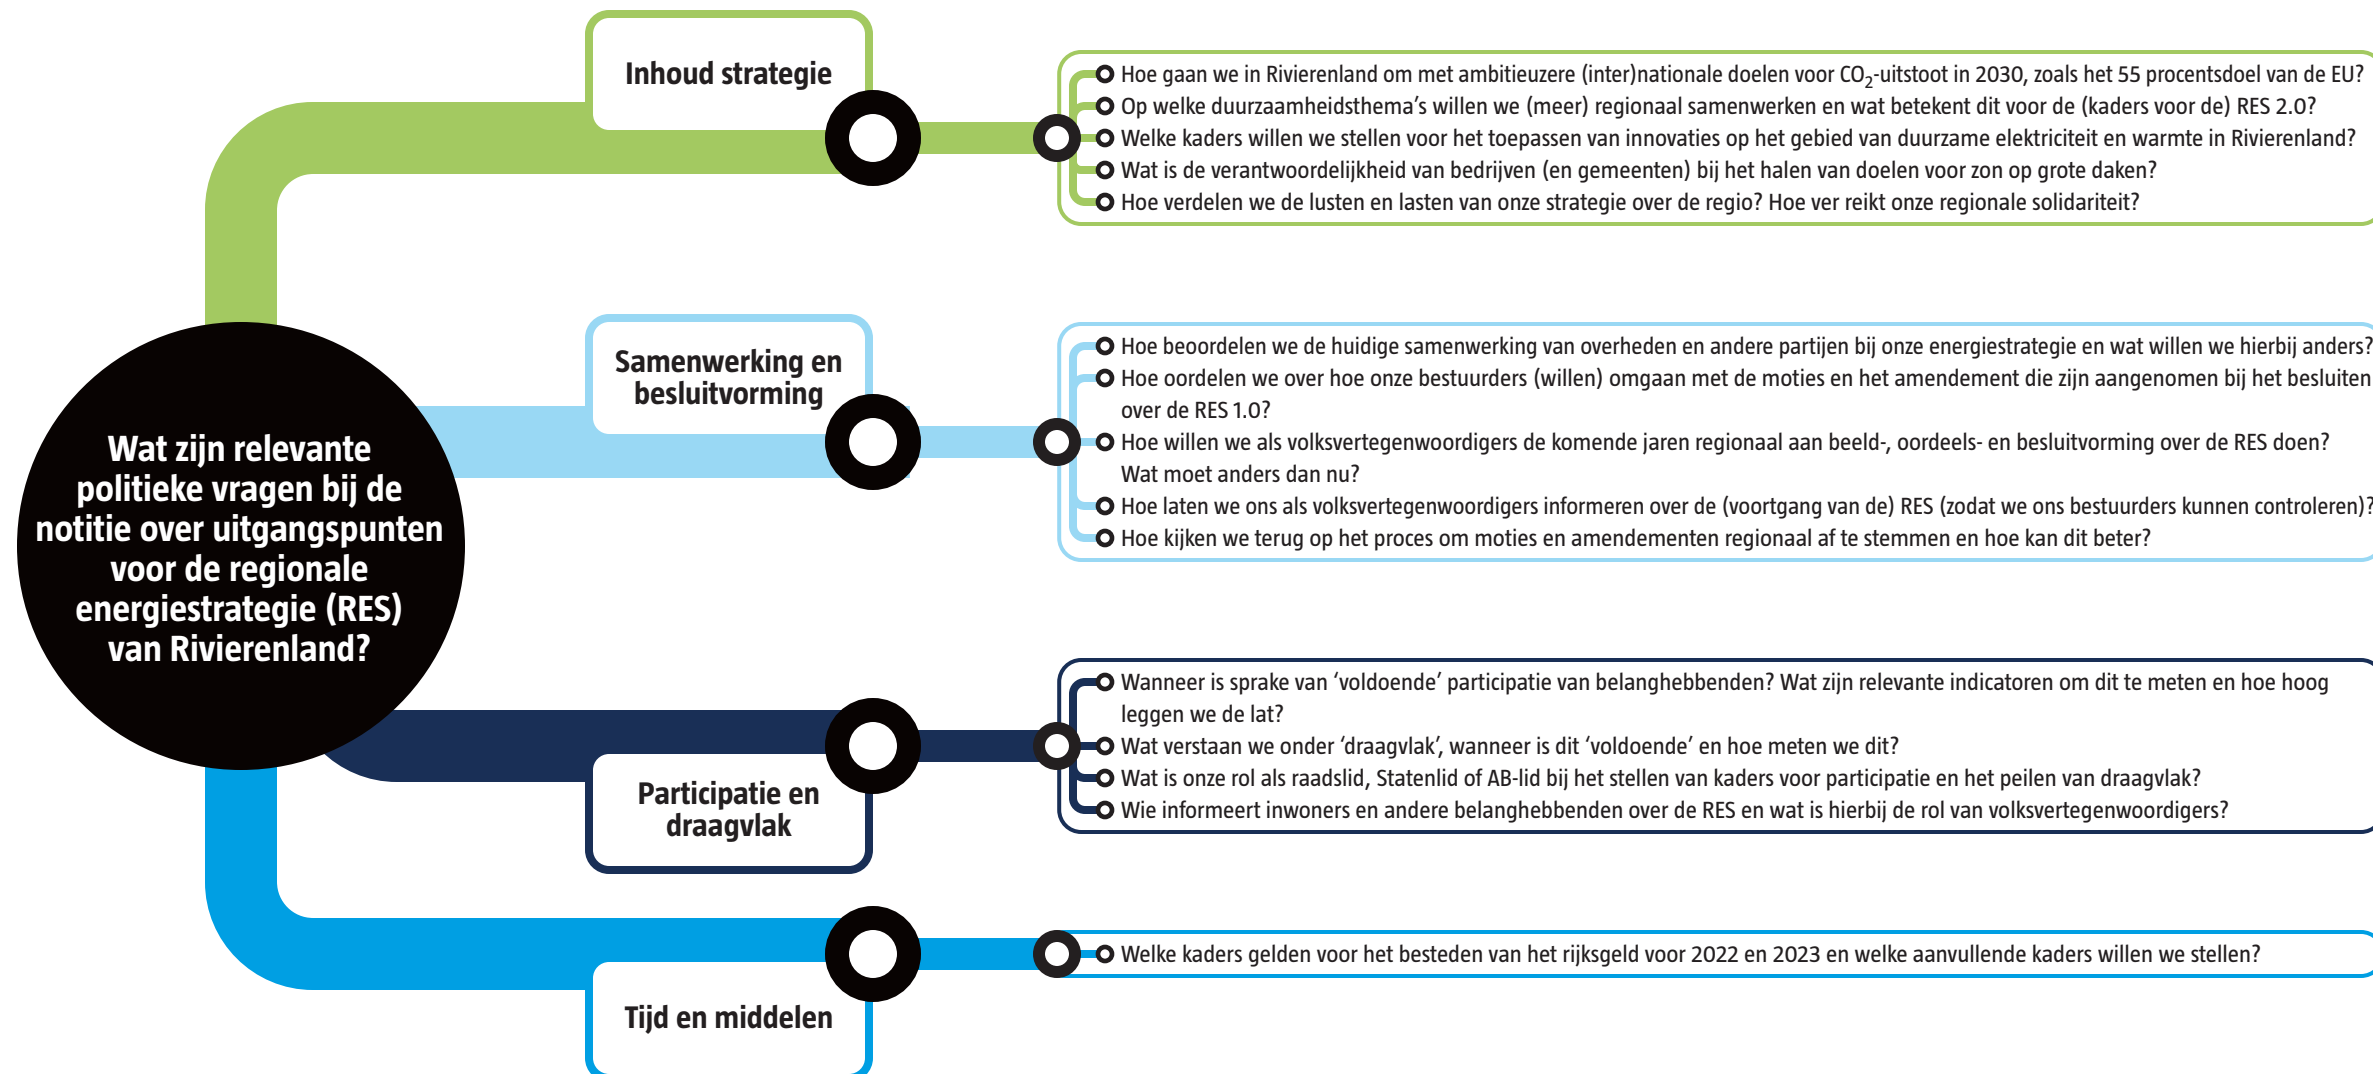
Wat zijn relevante politieke vragen bij de notitie over uitgangspunten voor de regionale energiestrategie (RES) van Rivierenland?

Inhoud strategie

Hoe gaan we in Rivierenland om met ambitieuzere (inter)nationale doelen voor $CO_2$-uitstoot in 2030, zoals het 55 procentsdoel van de EU?
Op welke duurzaamheidsthema's willen we (meer) regionaal samenwerken en wat betekent dit voor de (kaders voor de) RES 2.0?
Welke kaders willen we stellen voor het toepassen van innovaties op het gebied van duurzame elektriciteit en warmte in Rivierenland?
Wat is de verantwoordelijkheid van bedrijven (en gemeenten) bij het halen van doelen voor zon op grote daken?
Hoe verdelen we de lusten en lasten van onze strategie over de regio? Hoe ver reikt onze regionale solidariteit?

Samenwerking en besluitvorming

Hoe beoordelen we de huidige samenwerking van overheden en andere partijen bij onze energiestrategie en wat willen we hierbij anders?
Hoe oordelen we over hoe onze bestuurders (willen) omgaan met de moties en het amendement die zijn aangenomen bij het besluiten over de RES 1.0?
Hoe willen we als volksvertegenwoordigers de komende jaren regionaal aan beeld-, oordeels- en besluitvorming over de RES doen? Wat moet anders dan nu?
Hoe laten we ons als volksvertegenwoordigers informeren over de (voortgang van de) RES (zodat we ons bestuurders kunnen controleren)?
Hoe kijken we terug op het proces om moties en amendementen regionaal af te stemmen en hoe kan dit beter?

Participatie en draagvlak

Wanneer is sprake van 'voldoende' participatie van belanghebbenden? Wat zijn relevante indicatoren om dit te meten en hoe hoog leggen we de lat?
Wat verstaan we onder 'draagvlak', wanneer is dit 'voldoende' en hoe meten we dit?
Wat is onze rol als raadslid, Statenlid of AB-lid bij het stellen van kaders voor participatie en het peilen van draagvlak?
Wie informeert inwoners en andere belanghebbenden over de RES en wat is hierbij de rol van volksvertegenwoordigers?

Tijd en middelen

Welke kaders gelden voor het besteden van het rijksgeld voor 2022 en 2023 en welke aanvullende kaders willen we stellen?